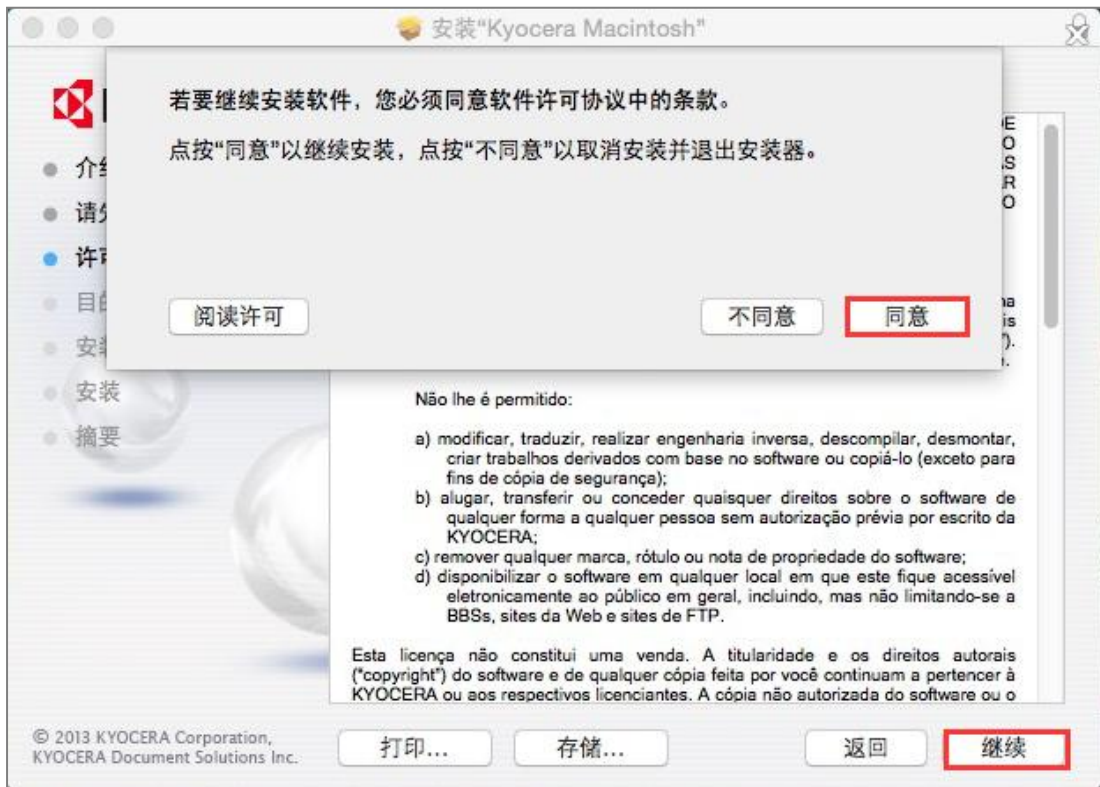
安装"Kyocera Macintosh"

若要继续安装软件，您必须同意软件许可协议中的条款。

点按"同意"以继续安装，点按"不同意"以取消安装并退出安装器。

阅读许可

不同意

同意

介绍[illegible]
请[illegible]
许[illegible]
目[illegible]
安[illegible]
安装
摘要

Não lhe é permitido:

a) modificar, traduzir, realizar engenharia inversa, descompilar, desmontar, criar trabalhos derivados com base no software ou copiá-lo (exceto para fins de cópia de segurança);
b) alugar, transferir ou conceder quaisquer direitos sobre o software de qualquer forma a qualquer pessoa sem autorização prévia por escrito da KYOCERA;
c) remover qualquer marca, rótulo ou nota de propriedade do software;
d) disponibilizar o software em qualquer local em que este fique acessível eletronicamente ao público em geral, incluindo, mas não limitando-se a BBSs, sites da Web e sites de FTP.

Esta licença não constitui uma venda. A titularidade e os direitos autorais ("copyright") do software e de qualquer cópia feita por você continuam a pertencer à KYOCERA ou aos respectivos licenciantes. A cópia não autorizada do software ou o

© 2013 KYOCERA Corporation, KYOCERA Document Solutions Inc.

打印...

存储...

返回

继续